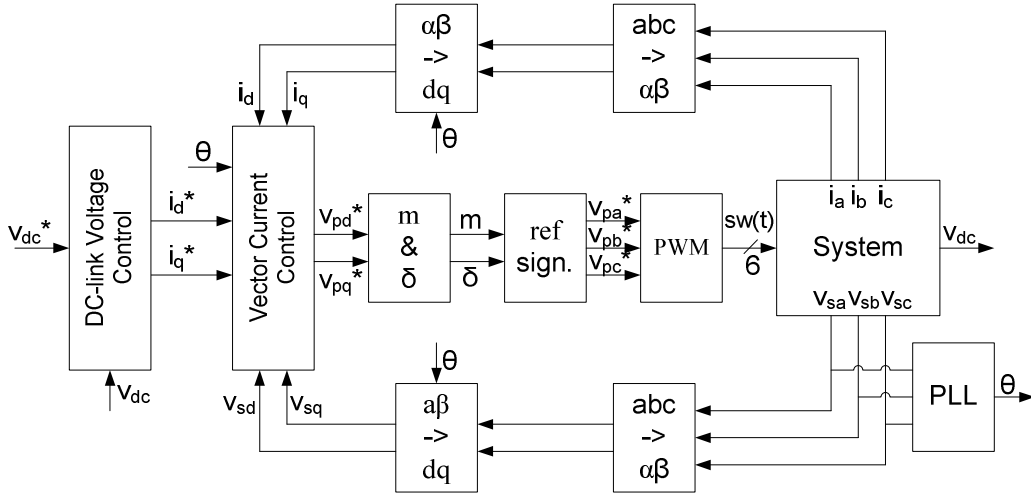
αβ
->
dq

abc
->
αβ

$i_d$ $i_q$

θ

θ

$v_{dc}^*$

DC-link Voltage Control

$i_d^*$

$i_q^*$

$v_{dc}$

Vector Current Control

$v_{pd}^*$

$v_{pq}^*$

m
&
δ

m

δ

ref
sign.

$v_{pa}^*$
$v_{pb}^*$
$v_{pc}^*$

PWM

sw(t)

6

$i_a$ $i_b$ $i_c$

System

$v_{sa}$ $v_{sb}$ $v_{sc}$

$v_{dc}$

θ

$v_{sd}$ $v_{sq}$

aβ
->
dq

abc
->
αβ

PLL

θ